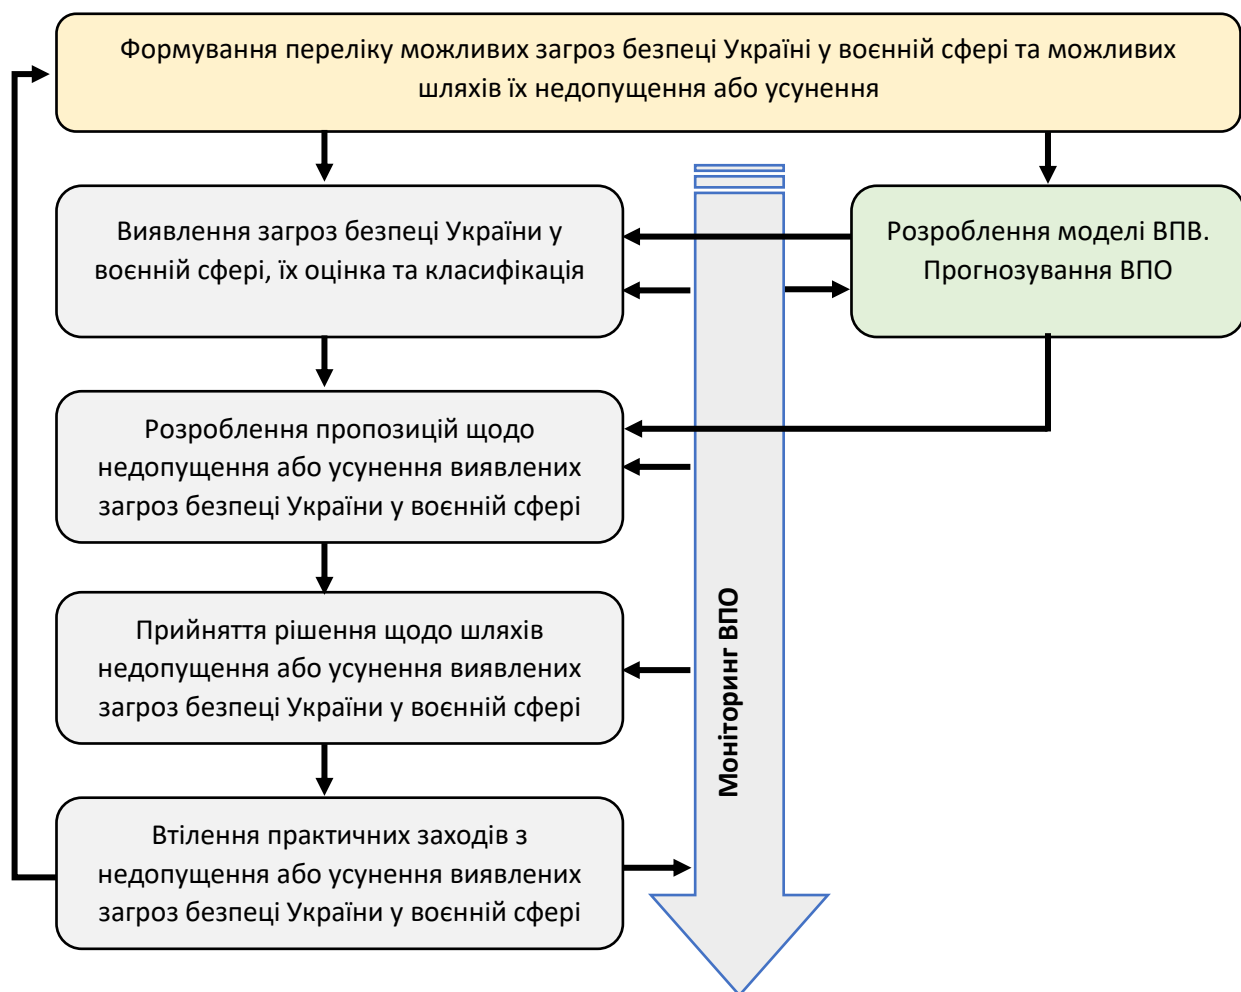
Формування переліку можливих загроз безпеці Україні у воєнній сфері та можливих шляхів їх недопущення або усунення

Виявлення загроз безпеці України у воєнній сфері, їх оцінка та класифікація

Розроблення моделі ВПВ. Прогнозування ВПО

Розроблення пропозицій щодо недопущення або усунення виявлених загроз безпеці України у воєнній сфері

Прийняття рішення щодо шляхів недопущення або усунення виявлених загроз безпеці України у воєнній сфері

Втілення практичних заходів з недопущення або усунення виявлених загроз безпеці України у воєнній сфері

Моніторинг ВПО